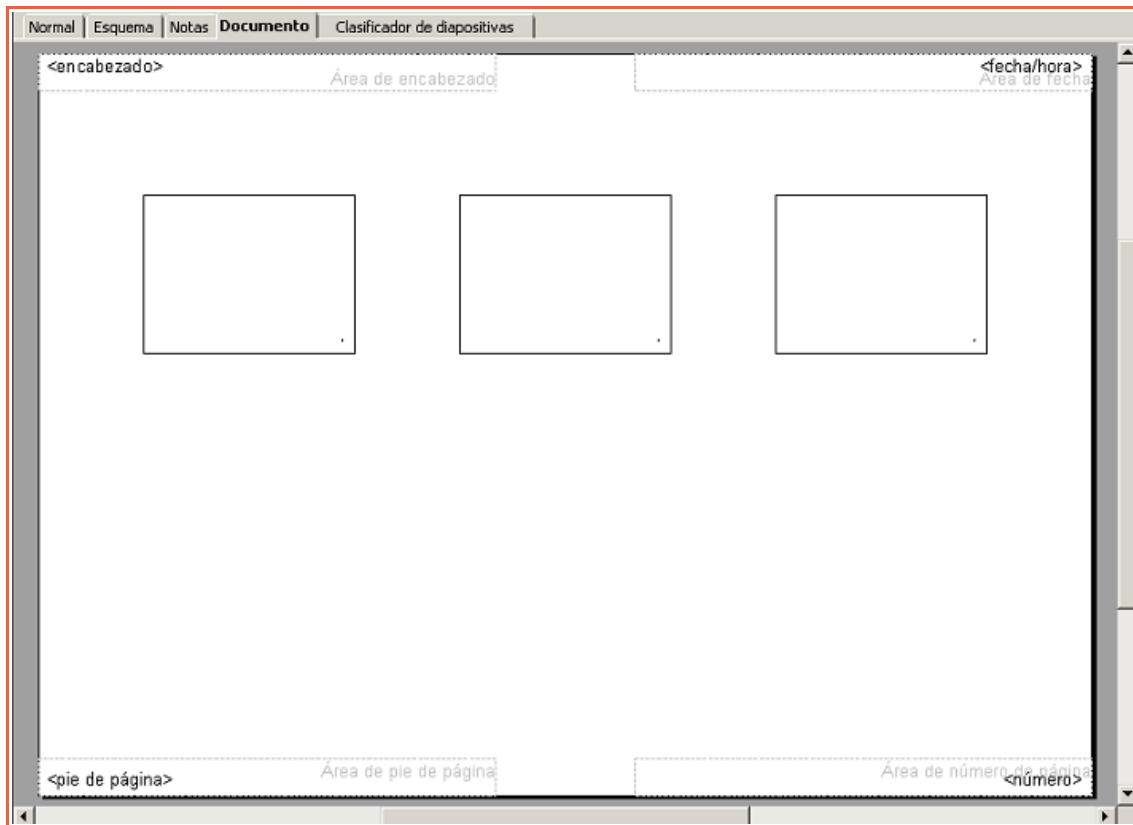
Normal | Esquema | Notas | Documento | Clasificador de diapositivas

<encabezado>
Área de encabezado

<fecha/hora>
Área de fecha

<pie de página>
Área de pie de página

Área de número de página
<número>